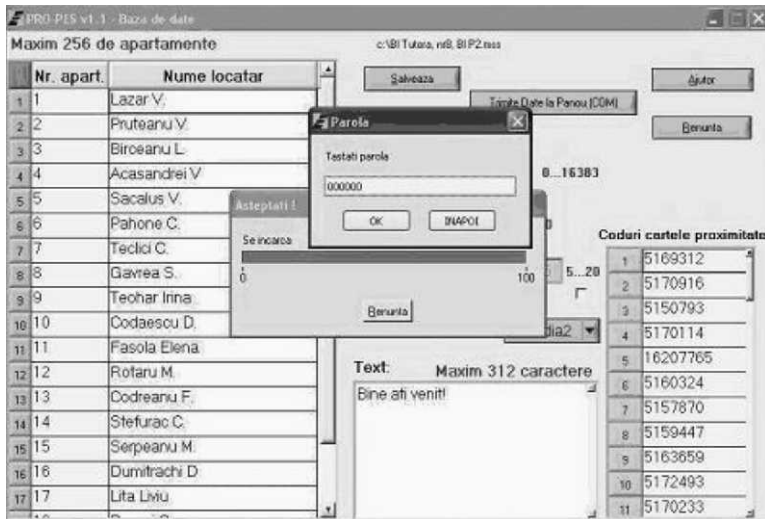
PRO-PES v1.1 - Baza de date

Maxim 256 de apartamente

c:\BI Tutora, nr8, BI P2.mss

|  | Nr. apart. | Nume locatar |
|---|---|---|
| 1 | 1 | Lazar V. |
| 2 | 2 | Pruteanu V. |
| 3 | 3 | Birceanu L. |
| 4 | 4 | Acasandrei V |
| 5 | 5 | Sacalus V. |
| 6 | 6 | Pahone C. |
| 7 | 7 | Teclici C. |
| 8 | 8 | Gavrea S. |
| 9 | 9 | Teohar Irina |
| 10 | 10 | Codaescu D. |
| 11 | 11 | Fasola Elena |
| 12 | 12 | Rotaru M. |
| 13 | 13 | Codreanu F. |
| 14 | 14 | Stefurac C. |
| 15 | 15 | Serpeanu M. |
| 16 | 16 | Dumitrachi D |
| 17 | 17 | Lita Liviu |

Salveaza

Trimite Date la Panou (COM)

Ajutor

Renunta

Parola

Tastati parola

000000

OK

INAPOI

Asteptati !

Se incarca

0

100

Renunta

0...16383

5...20

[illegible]dia2

Text: Maxim 312 caractere

Bine ati venit!

Coduri cartele proximitate

| 1 | 5169312 |
|---|---|
| 2 | 5170916 |
| 3 | 5150793 |
| 4 | 5170114 |
| 5 | 16207765 |
| 6 | 5160324 |
| 7 | 5157870 |
| 8 | 5159447 |
| 9 | 5163659 |
| 10 | 5172493 |
| 11 | 5170233 |